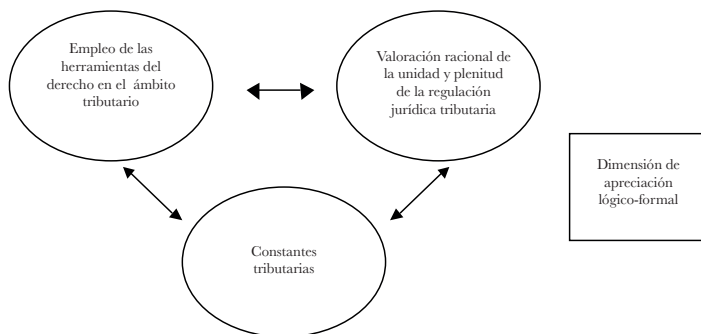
Empleo de las herramientas del derecho en el ámbito tributario

Valoración racional de la unidad y plenitud de la regulación jurídica tributaria

Constantes tributarias

Dimensión de apreciación lógico-formal